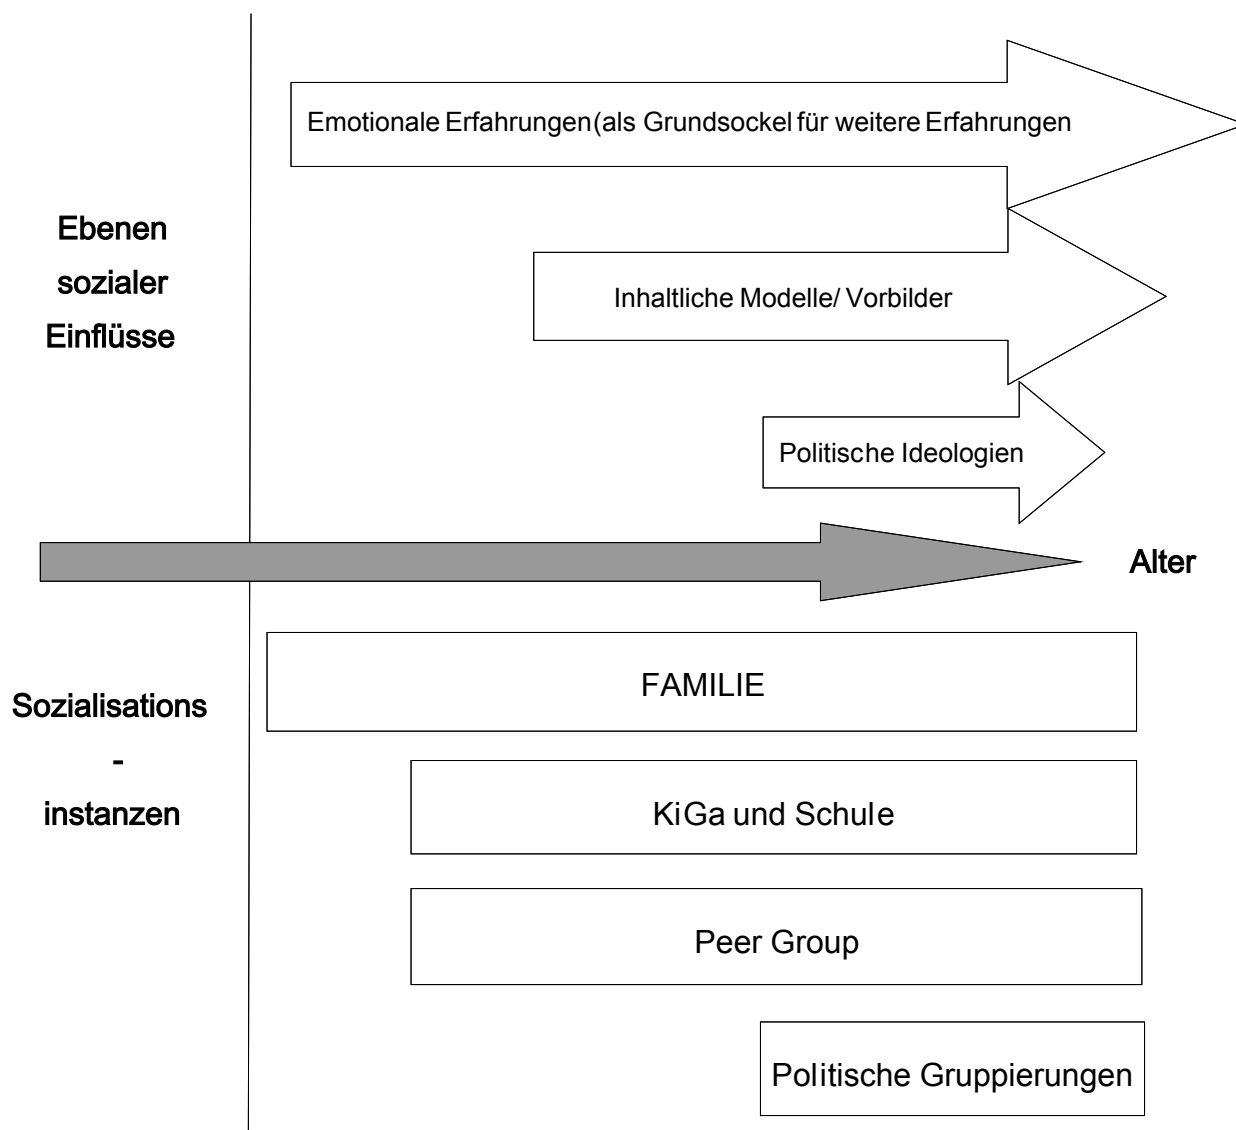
Ebenen sozialer Einflüsse

Emotionale Erfahrungen(als Grundsockel für weitere Erfahrungen

Inhaltliche Modelle/ Vorbilder

Politische Ideologien

Alter

Sozialisations - instanzen

FAMILIE

KiGa und Schule

Peer Group

Politische Gruppierungen